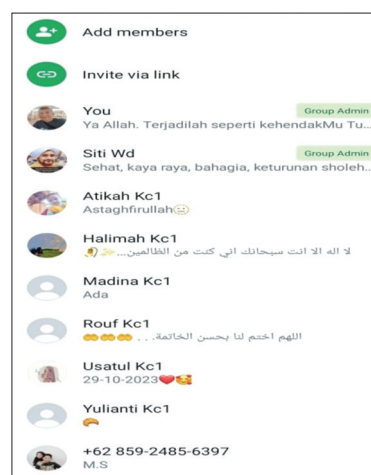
Add members

Invite via link

You
Group Admin
Ya Allah. Terjadilah seperti kehendakMu Tu...

Siti Wd
Group Admin
Sehat, kaya raya, bahagia, keturunan sholeh..

Atikah Kc1
Astaghfirullah😥

Halimah Kc1
لا اله الا انت سبحانك اني كنت من الظالمين...

Madina Kc1
Ada

Rouf Kc1
اللهم اختم لنا بحسن الخاتمة . .

Usatul Kc1
29-10-2023❤️🥰

Yulianti Kc1

+62 859-2485-6397
M.S